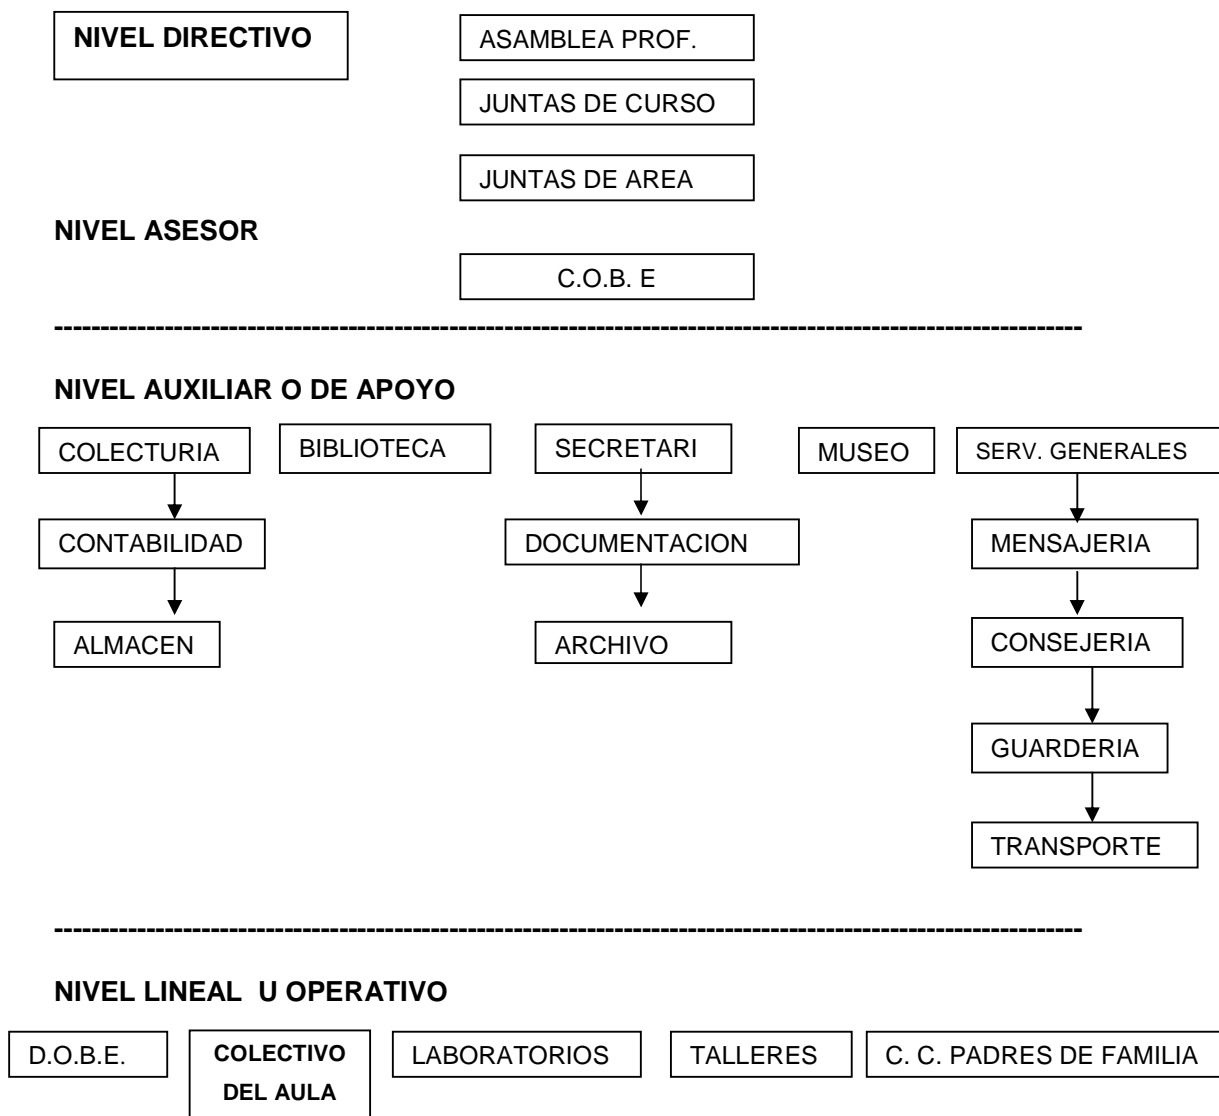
NIVEL DIRECTIVO

ASAMBLEA PROF.

JUNTAS DE CURSO

JUNTAS DE AREA

NIVEL ASESOR

C.O.B. E

--------------------------------------------------------------------------------------------------------

NIVEL AUXILIAR O DE APOYO

COLECTURIA

CONTABILIDAD

ALMACEN

BIBLIOTECA

SECRETARI

DOCUMENTACION

ARCHIVO

MUSEO

SERV. GENERALES

MENSAJERIA

CONSEJERIA

GUARDERIA

TRANSPORTE

--------------------------------------------------------------------------------------------------------

NIVEL LINEAL U OPERATIVO

D.O.B.E.

COLECTIVO DEL AULA

LABORATORIOS

TALLERES

C. C. PADRES DE FAMILIA